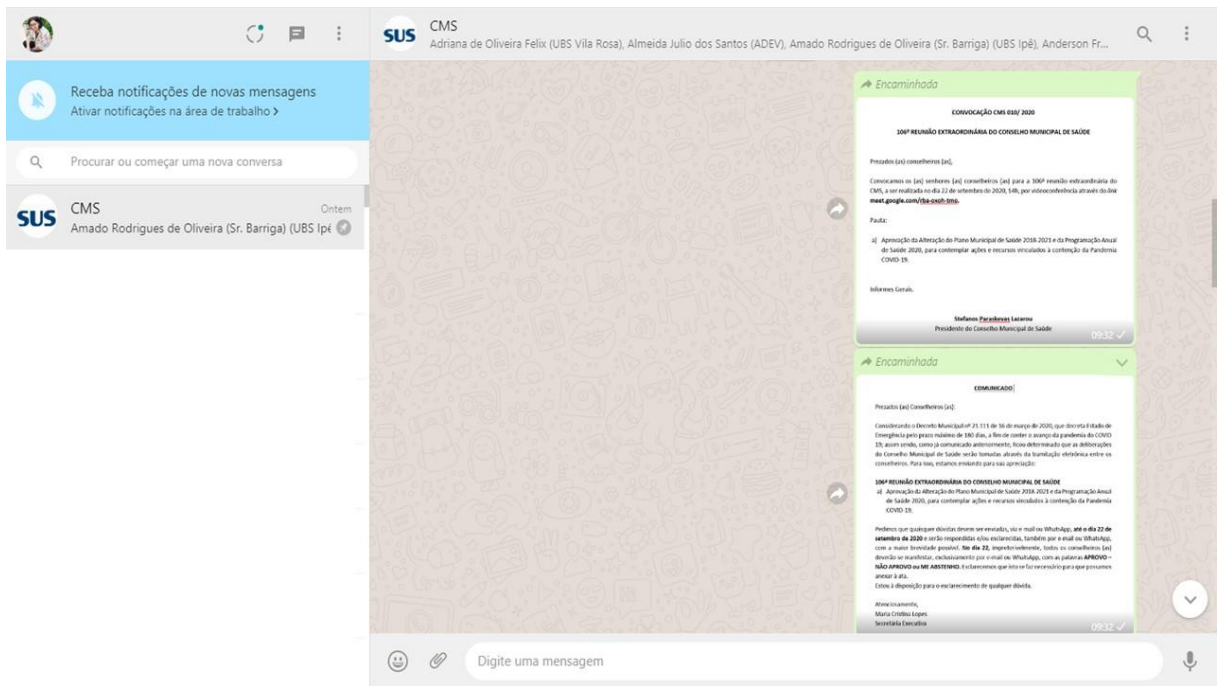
Receba notificações de novas mensagens
Ativar notificações na área de trabalho >

Procurar ou começar uma nova conversa

SUS CMS Ontem
Amado Rodrigues de Oliveira (Sr. Barriga) (UBS Ipê

SUS CMS
Adriana de Oliveira Felix (UBS Vila Rosa), Almeida Julio dos Santos (ADEV), Amado Rodrigues de Oliveira (Sr. Barriga) (UBS Ipê), Anderson Fr...

Encaminhada

CONVOCAÇÃO CMS 010/ 2020

106ª REUNIÃO EXTRAORDINÁRIA DO CONSELHO MUNICIPAL DE SAÚDE

Prezados (as) conselheiros (as),

Convocamos os (as) senhores (as) conselheiros (as) para a 106ª reunião extraordinária do CMS, a ser realizada no dia 22 de setembro de 2020, 14h, por videoconferência através do link meet.google.com/rba-oxoh-tmo.

Pauta:

a) Aprovação da Alteração do Plano Municipal de Saúde 2018-2021 e da Programação Anual de Saúde 2020, para contemplar ações e recursos vinculados à contenção da Pandemia COVID-19.

Informes Gerais.

Stefanos Paraskevas Lazarou
Presidente do Conselho Municipal de Saúde

09:32

Encaminhada

COMUNICADO

Prezados (as) Conselheiros (as):

Considerando o Decreto Municipal nº 21.111 de 16 de março de 2020, que decreta Estado de Emergência pelo prazo máximo de 180 dias, a fim de conter o avanço da pandemia do COVID 19; assim sendo, como já comunicado anteriormente, ficou determinado que as deliberações do Conselho Municipal de Saúde serão tomadas através da tramitação eletrônica entre os conselheiros. Para isso, estamos enviando para sua apreciação:

106ª REUNIÃO EXTRAORDINÁRIA DO CONSELHO MUNICIPAL DE SAÚDE
a) Aprovação da Alteração do Plano Municipal de Saúde 2018-2021 e da Programação Anual de Saúde 2020, para contemplar ações e recursos vinculados à contenção da Pandemia COVID-19.

Pedimos que quaisquer dúvidas devem ser enviadas, via e-mail ou WhatsApp, até o dia 22 de setembro de 2020 e serão respondidas e/ou esclarecidas, também por e-mail ou WhatsApp, com a maior brevidade possível. No dia 22, impreterivelmente, todos os conselheiros (as) deverão se manifestar, exclusivamente por e-mail ou WhatsApp, com as palavras APROVO – NÃO APROVO ou ME ABSTENHO. Esclarecemos que isto se faz necessário para que possamos anexar à ata.
Estou à disposição para o esclarecimento de qualquer dúvida.

Atenciosamente,
Maria Cristina Lopes
Secretária Executiva

09:32

Digite uma mensagem